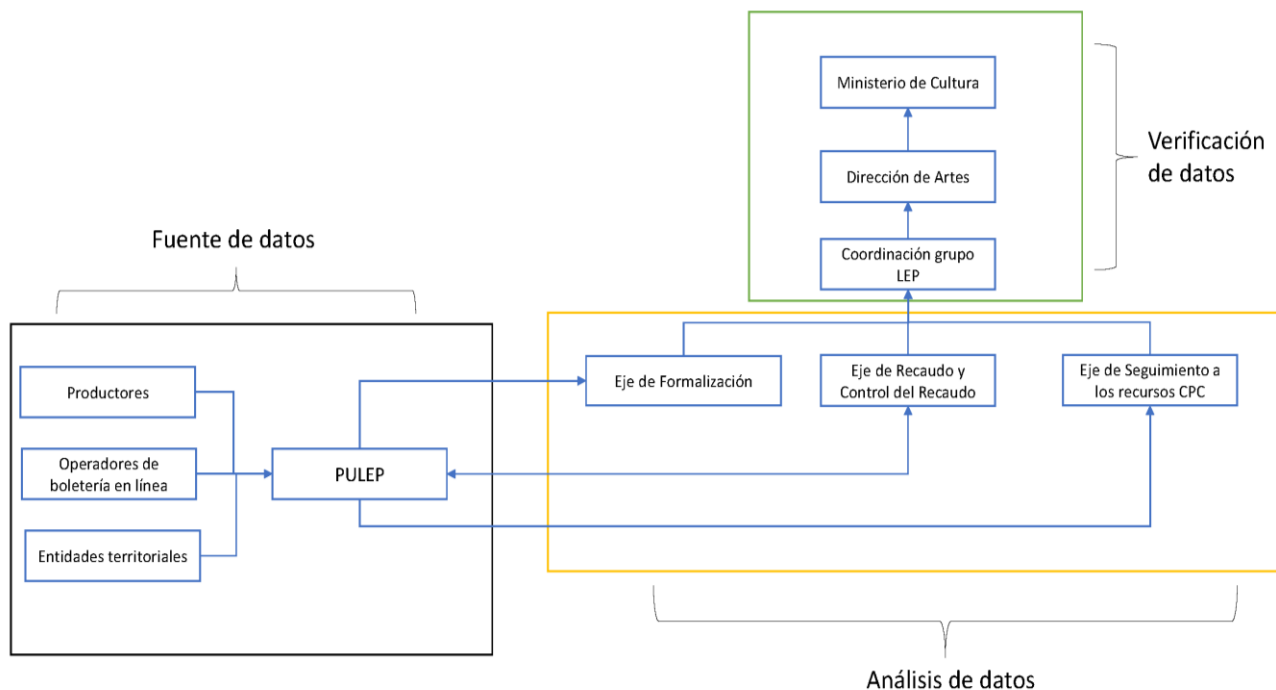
Ministerio de Cultura

Dirección de Artes

Coordinación grupo LEP

Verificación de datos

Fuente de datos

Productores

Operadores de boletería en línea

Entidades territoriales

PULEP

Eje de Formalización

Eje de Recaudo y Control del Recaudo

Eje de Seguimiento a los recursos CPC

Análisis de datos